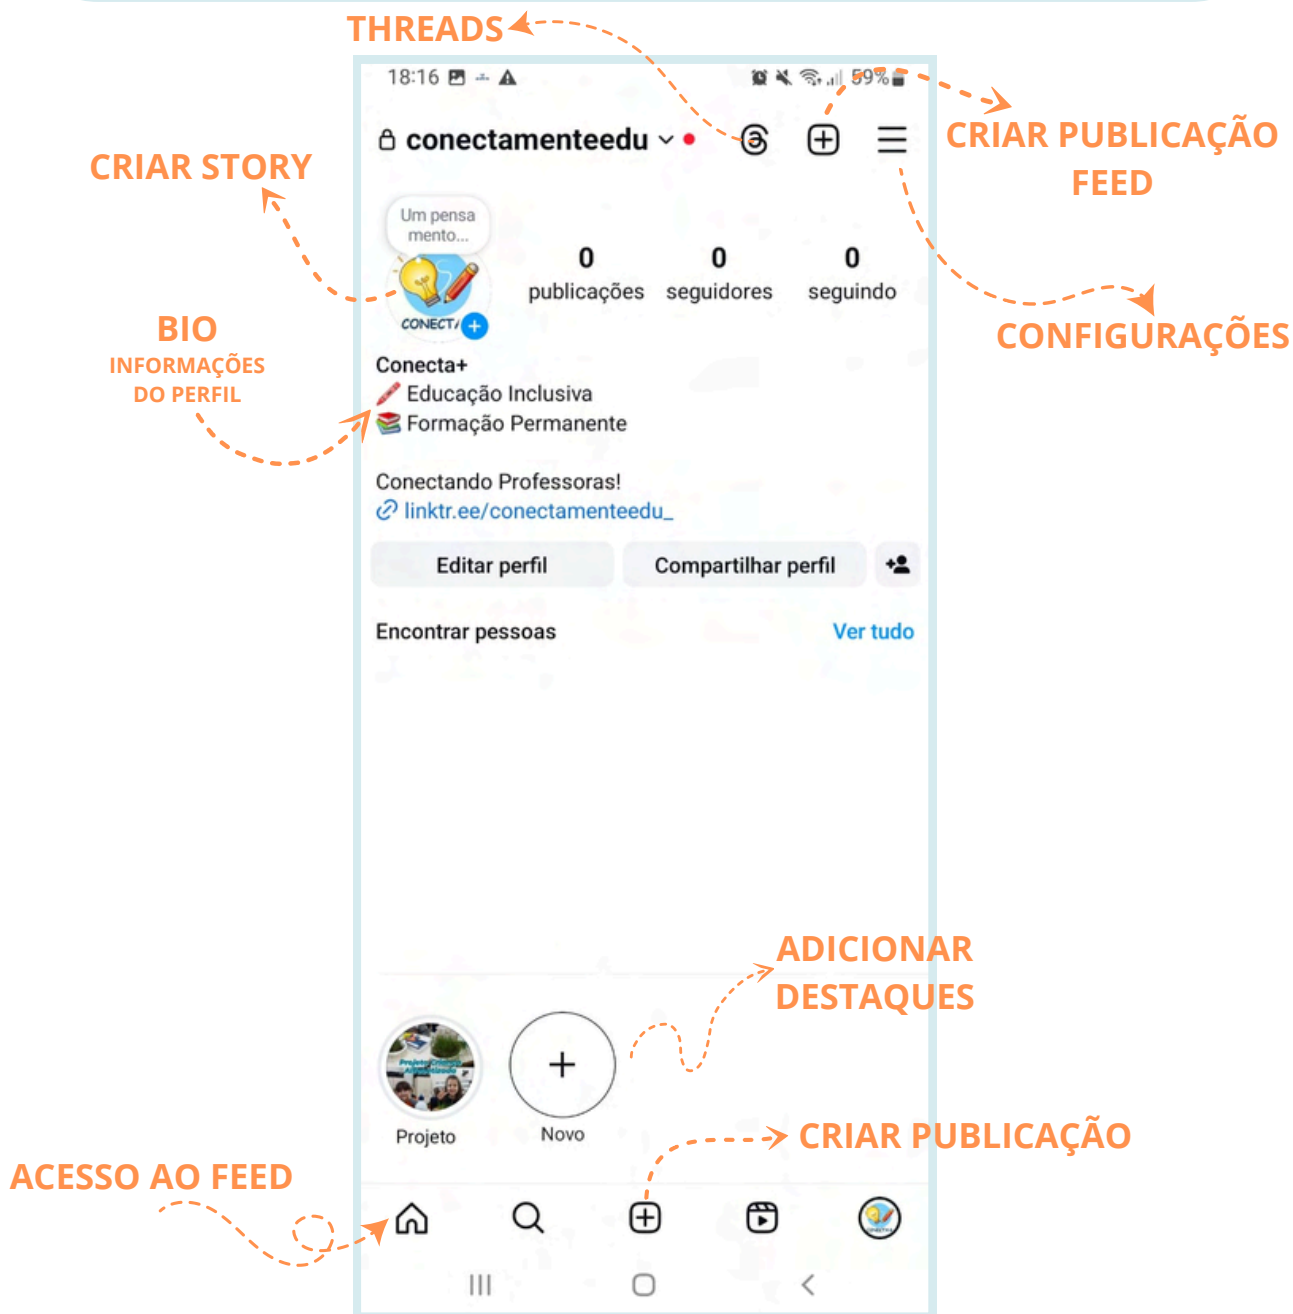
THREADS

18:16

59%

conectamenteedu

CRIAR PUBLICAÇÃO FEED

CRIAR STORY

Um pensa mento...

0 publicações

0 seguidores

0 seguindo

CONFIGURAÇÕES

CONECT/

BIO
INFORMAÇÕES DO PERFIL

Conecta+
🖍️ Educação Inclusiva
📚 Formação Permanente

Conectando Professoras!
linktr.ee/conectamenteedu_

Editar perfil

Compartilhar perfil

Encontrar pessoas

Ver tudo

ADICIONAR DESTAQUES

Projeto

Novo

CRIAR PUBLICAÇÃO

ACESSO AO FEED